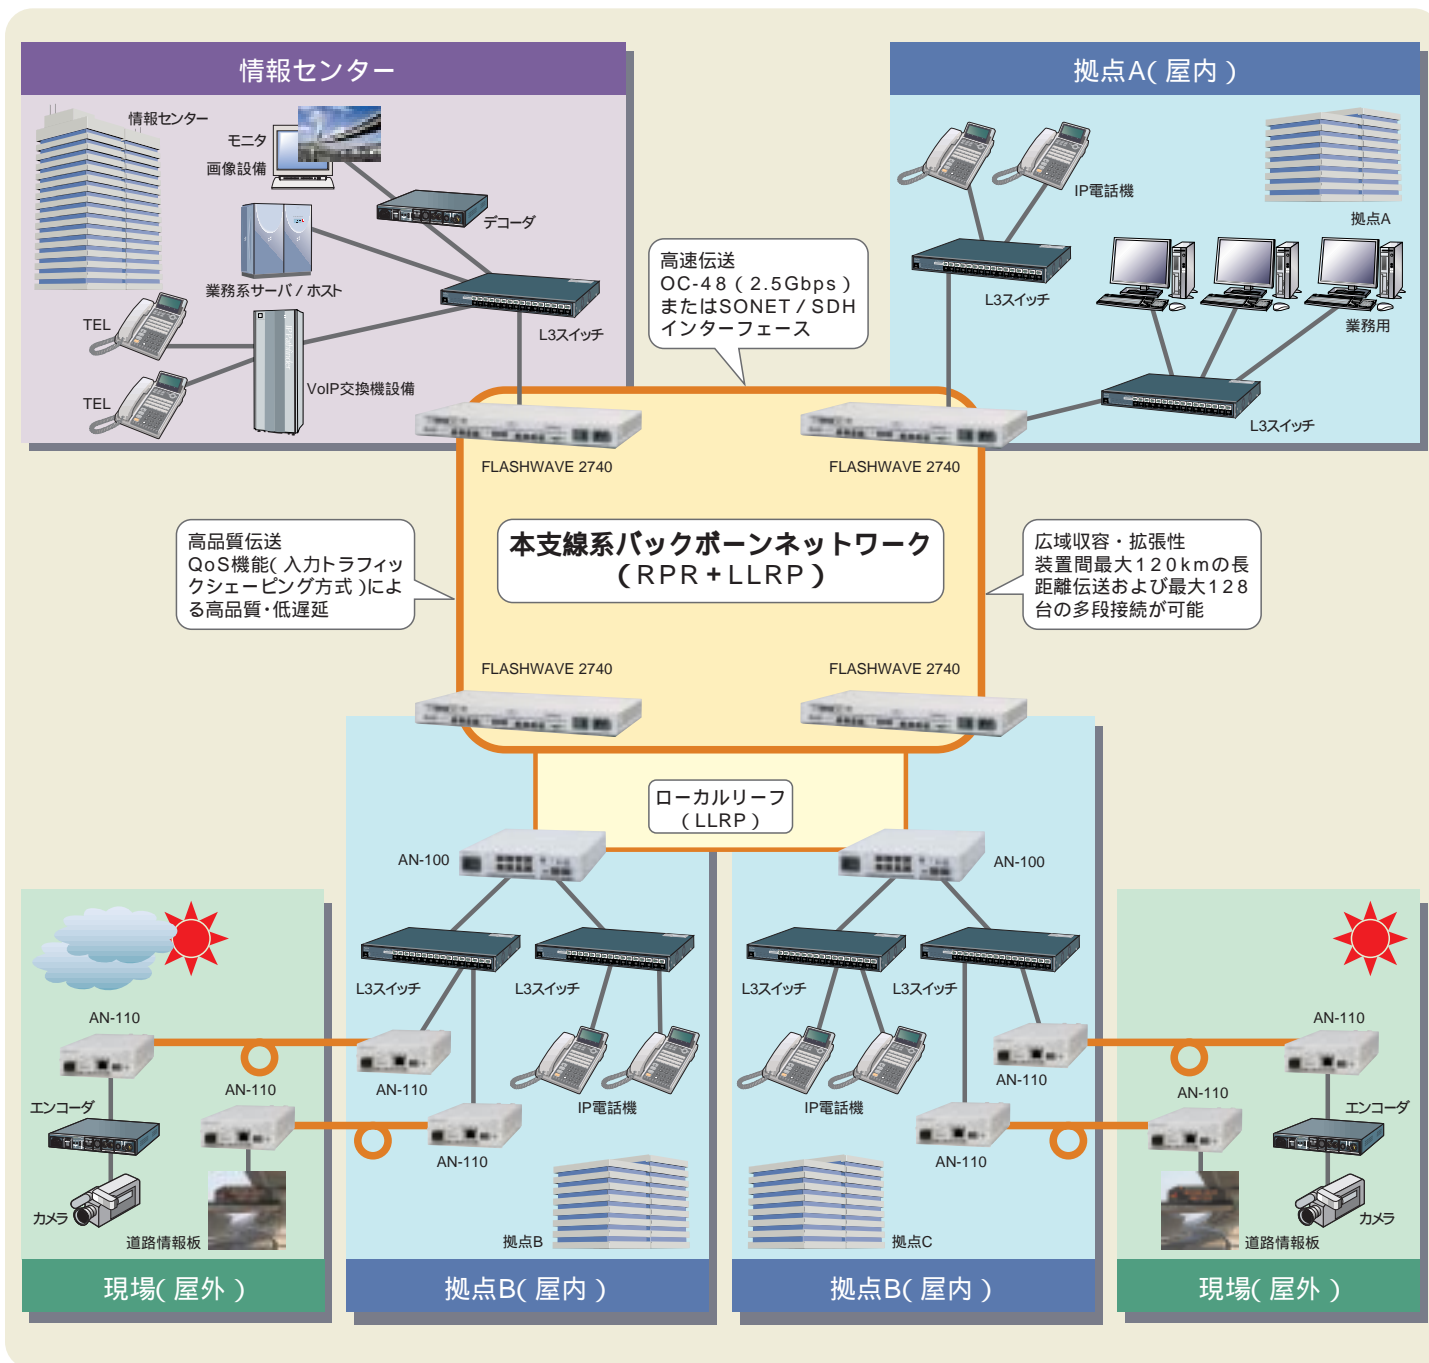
情報センター

情報センター
モニタ
画像設備
デコーダ
業務系サーバ/ホスト
L3スイッチ
TEL
TEL
VoIP交換機設備

拠点A(屋内)

IP電話機
拠点A
L3スイッチ
業務用
L3スイッチ

高速伝送
OC-48(2.5Gbps)
またはSONET/SDH
インターフェース

FLASHWAVE 2740
FLASHWAVE 2740

高品質伝送
QoS機能(入力トラフィックシェーピング方式)による高品質・低遅延

本支線系バックボーンネットワーク
(RPR+LLRP)

広域収容・拡張性
装置間最大120kmの長距離伝送および最大128台の多段接続が可能

FLASHWAVE 2740
FLASHWAVE 2740

ローカルリーフ
(LLRP)

AN-100
AN-100

L3スイッチ
L3スイッチ
L3スイッチ
L3スイッチ

AN-110
AN-110
エンコーダ
カメラ
道路情報板
AN-110
AN-110
IP電話機
拠点B
IP電話機
AN-110
AN-110
拠点C
AN-110
AN-110
エンコーダ
カメラ
道路情報板

現場(屋外)
拠点B(屋内)
拠点B(屋内)
現場(屋外)